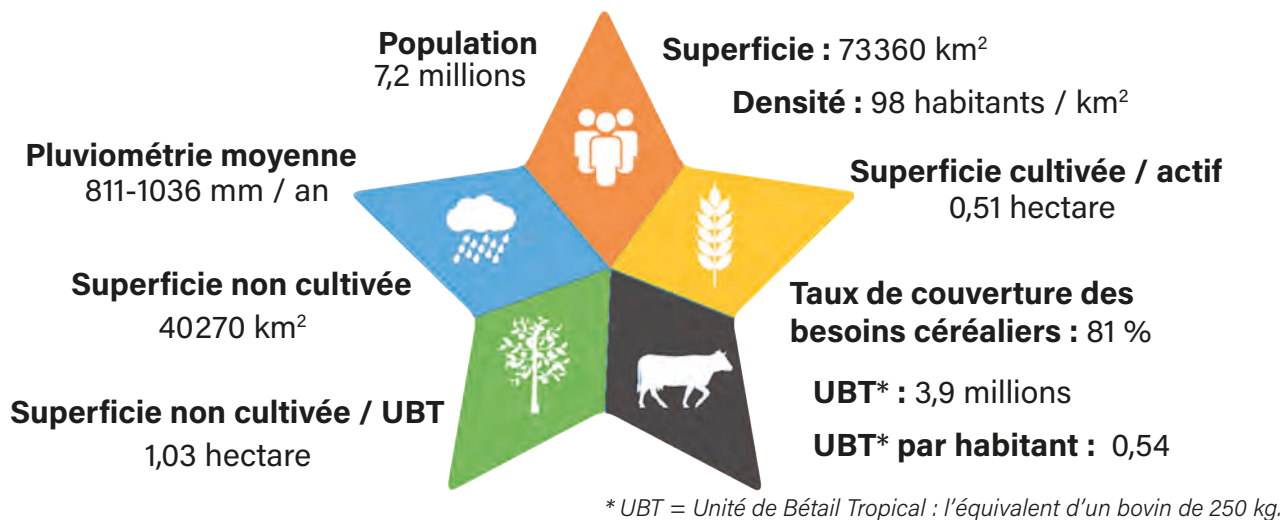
Population
7,2 millions

Superficie : 73360 km$^2$

Densité : 98 habitants / km$^2$

Pluviométrie moyenne
811-1036 mm / an

Superficie cultivée / actif
0,51 hectare

Superficie non cultivée
40270 km$^2$

Taux de couverture des besoins céréaliers : 81 %

UBT* : 3,9 millions

Superficie non cultivée / UBT
1,03 hectare

UBT* par habitant : 0,54

* UBT = Unité de Bétail Tropical : l'équivalent d'un bovin de 250 kg.